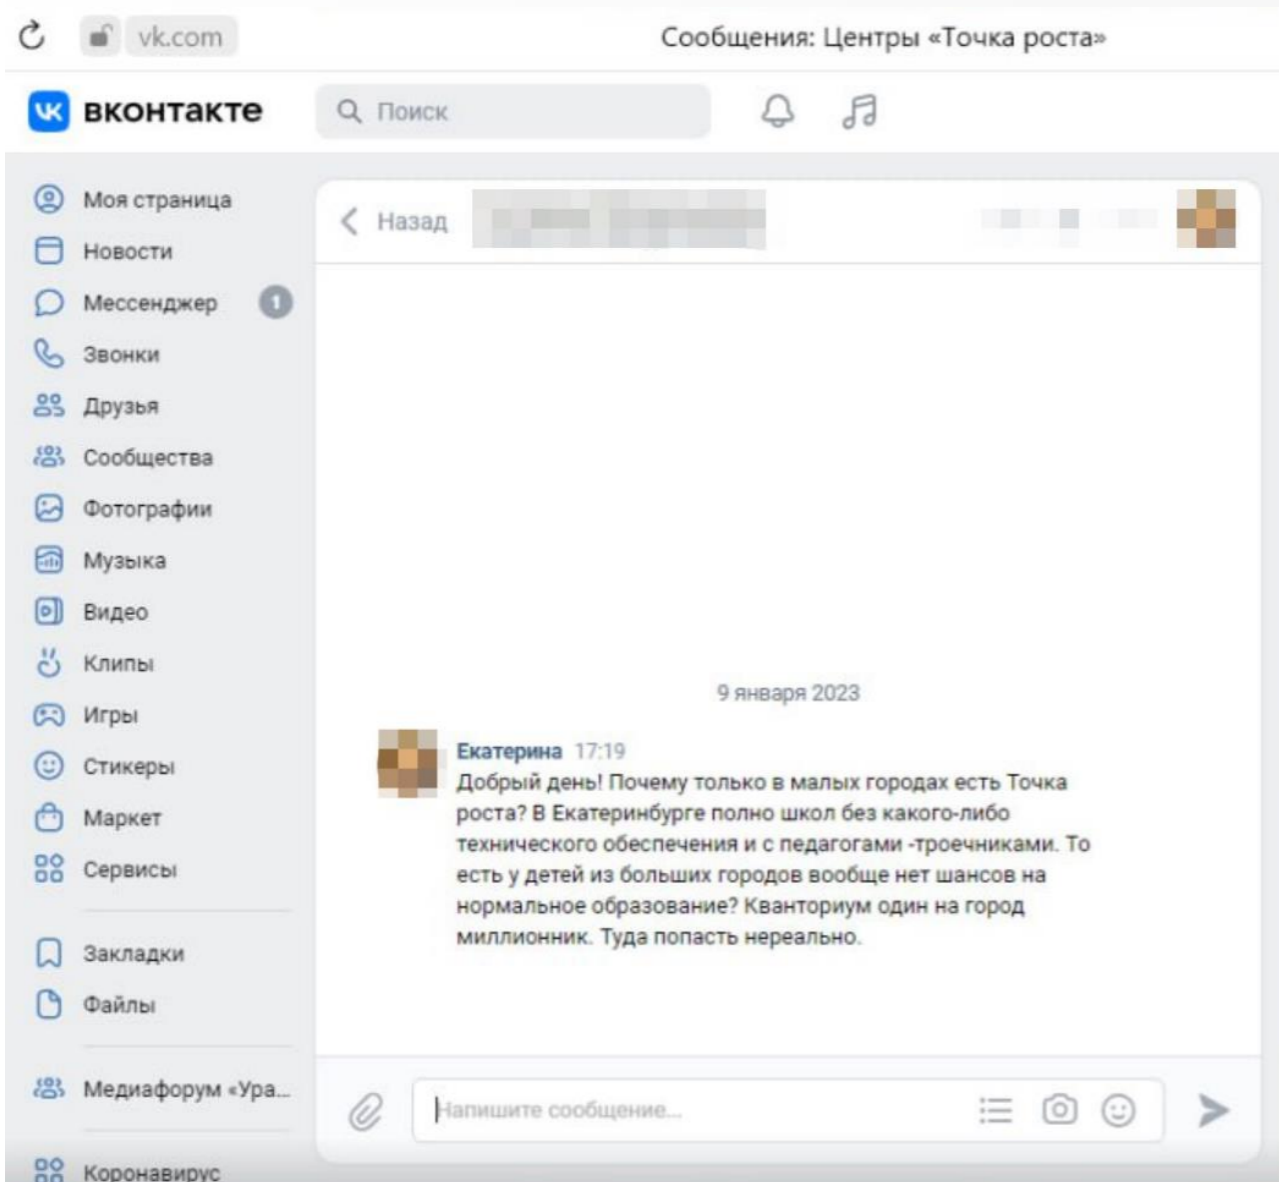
vk.com

Сообщения: Центры «Точка роста»

вконтакте

Поиск

Моя страница
Новости
Мессенджер 1
Звонки
Друзья
Сообщества
Фотографии
Музыка
Видео
Клипы
Игры
Стикеры
Маркет
Сервисы
Закладки
Файлы
Медиафорум «Ура...
Коронавирус

Назад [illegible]

9 января 2023

Екатерина 17:19
Добрый день! Почему только в малых городах есть Точка роста? В Екатеринбурге полно школ без какого-либо технического обеспечения и с педагогами -троечниками. То есть у детей из больших городов вообще нет шансов на нормальное образование? Кванториум один на город миллионник. Туда попасть нереально.

Напишите сообщение...